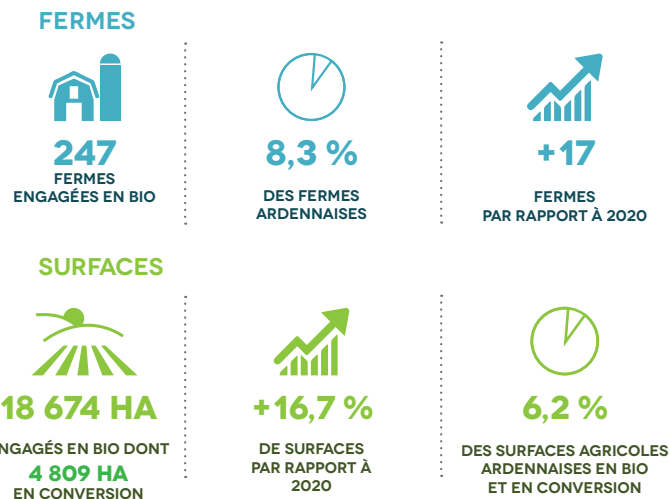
FERMES

247
FERMES ENGAGÉES EN BIO

8,3 %
DES FERMES ARDENNAISES

+17
FERMES PAR RAPPORT À 2020

SURFACES

18 674 HA
ENGAGÉS EN BIO DONT
4 809 HA
EN CONVERSION

+16,7 %
DE SURFACES PAR RAPPORT À 2020

6,2 %
DES SURFACES AGRICOLES ARDENNAISES EN BIO ET EN CONVERSION